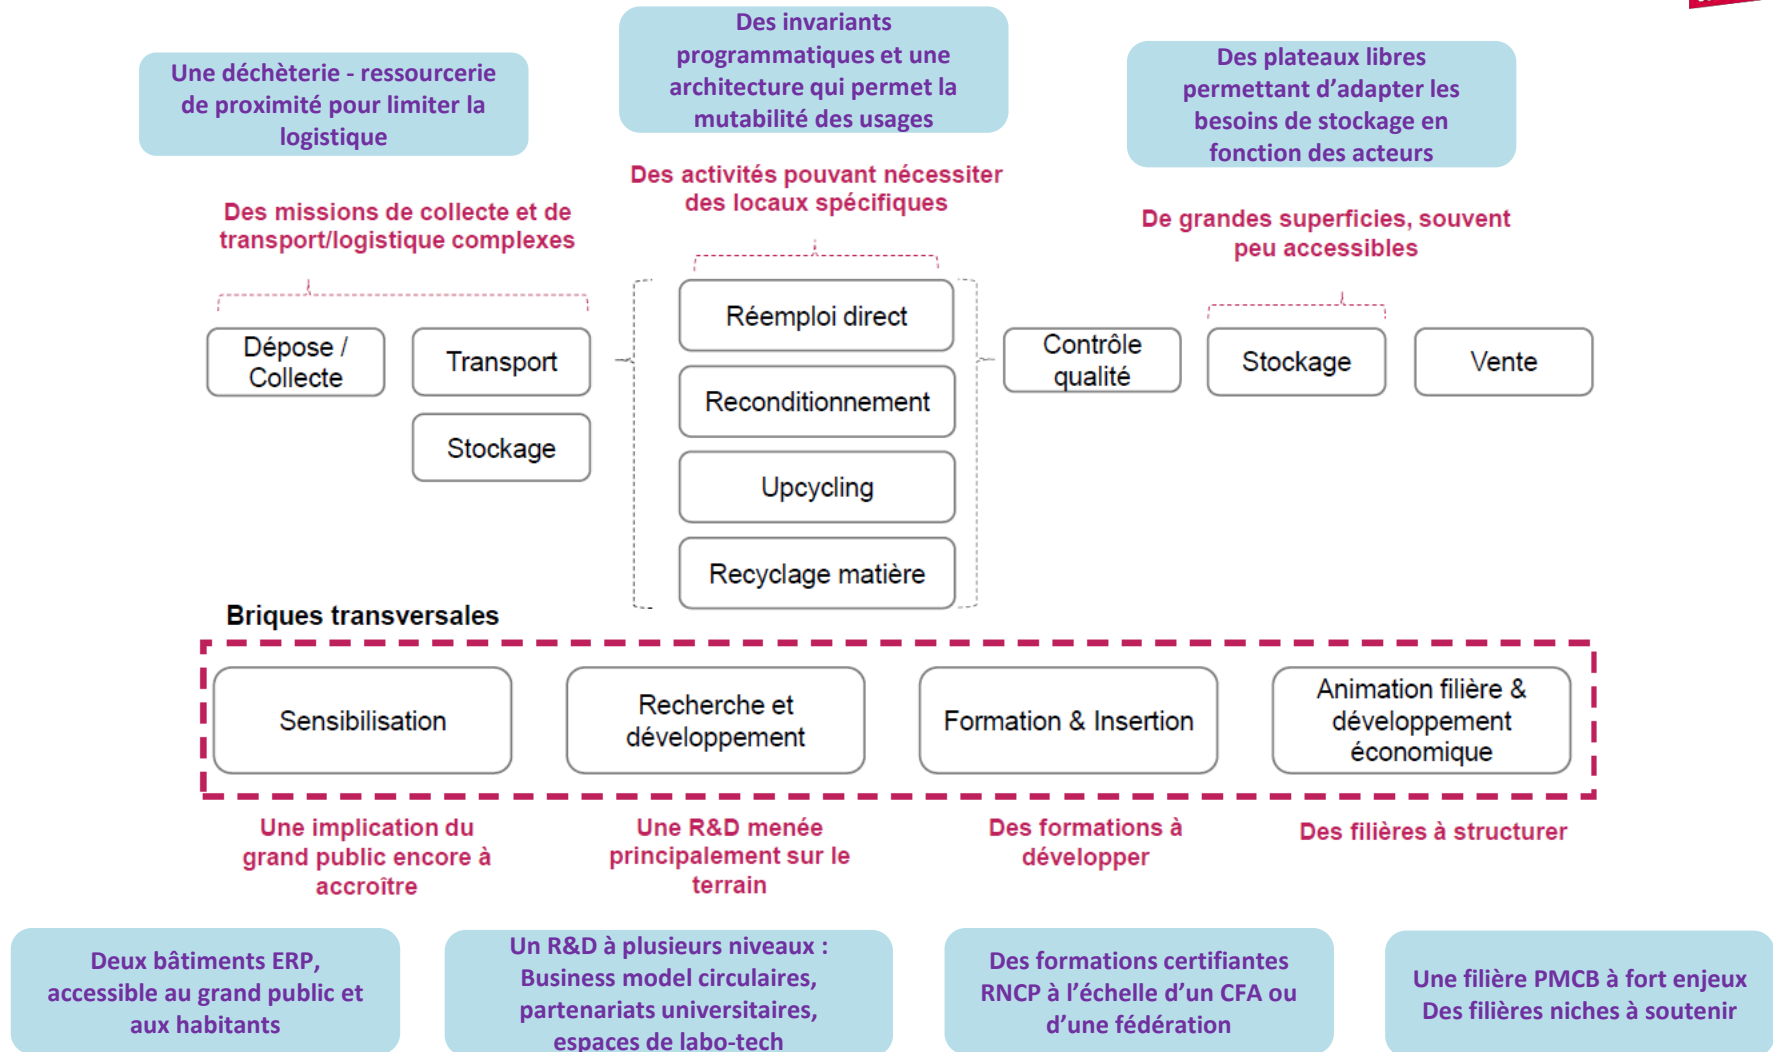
Une déchèterie - ressourcerie de proximité pour limiter la logistique

Des invariants programmatiques et une architecture qui permet la mutabilité des usages

Des plateaux libres permettant d'adapter les besoins de stockage en fonction des acteurs

Des missions de collecte et de transport/logistique complexes

Des activités pouvant nécessiter des locaux spécifiques

De grandes superficies, souvent peu accessibles

Dépose / Collecte

Transport

Stockage

Réemploi direct

Reconditionnement

Upcycling

Recyclage matière

Contrôle qualité

Stockage

Vente

Briques transversales

Sensibilisation

Recherche et développement

Formation & Insertion

Animation filière & développement économique

Une implication du grand public encore à accroître

Une R&D menée principalement sur le terrain

Des formations à développer

Des filières à structurer

Deux bâtiments ERP, accessible au grand public et aux habitants

Un R&D à plusieurs niveaux : Business model circulaires, partenariats universitaires, espaces de labo-tech

Des formations certifiantes RNCP à l'échelle d'un CFA ou d'une fédération

Une filière PMCB à fort enjeux Des filières niches à soutenir